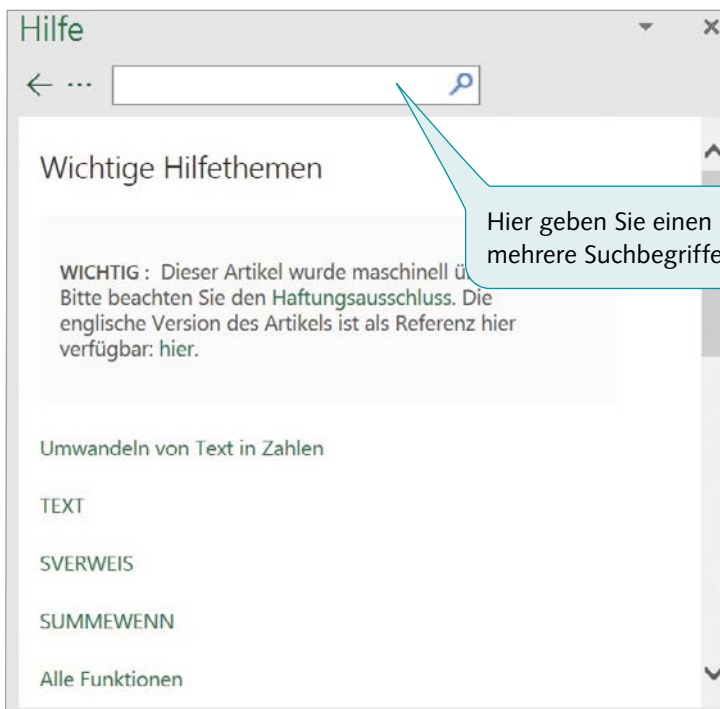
Hilfe

← ···

Wichtige Hilfethemen

Hier geben Sie einen
mehrere Suchbegriffe

WICHTIG : Dieser Artikel wurde maschinell ü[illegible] Bitte beachten Sie den Haftungsausschluss. Die englische Version des Artikels ist als Referenz hier verfügbar: hier.

Umwandeln von Text in Zahlen

TEXT

SVERWEIS

SUMMEWENN

Alle Funktionen